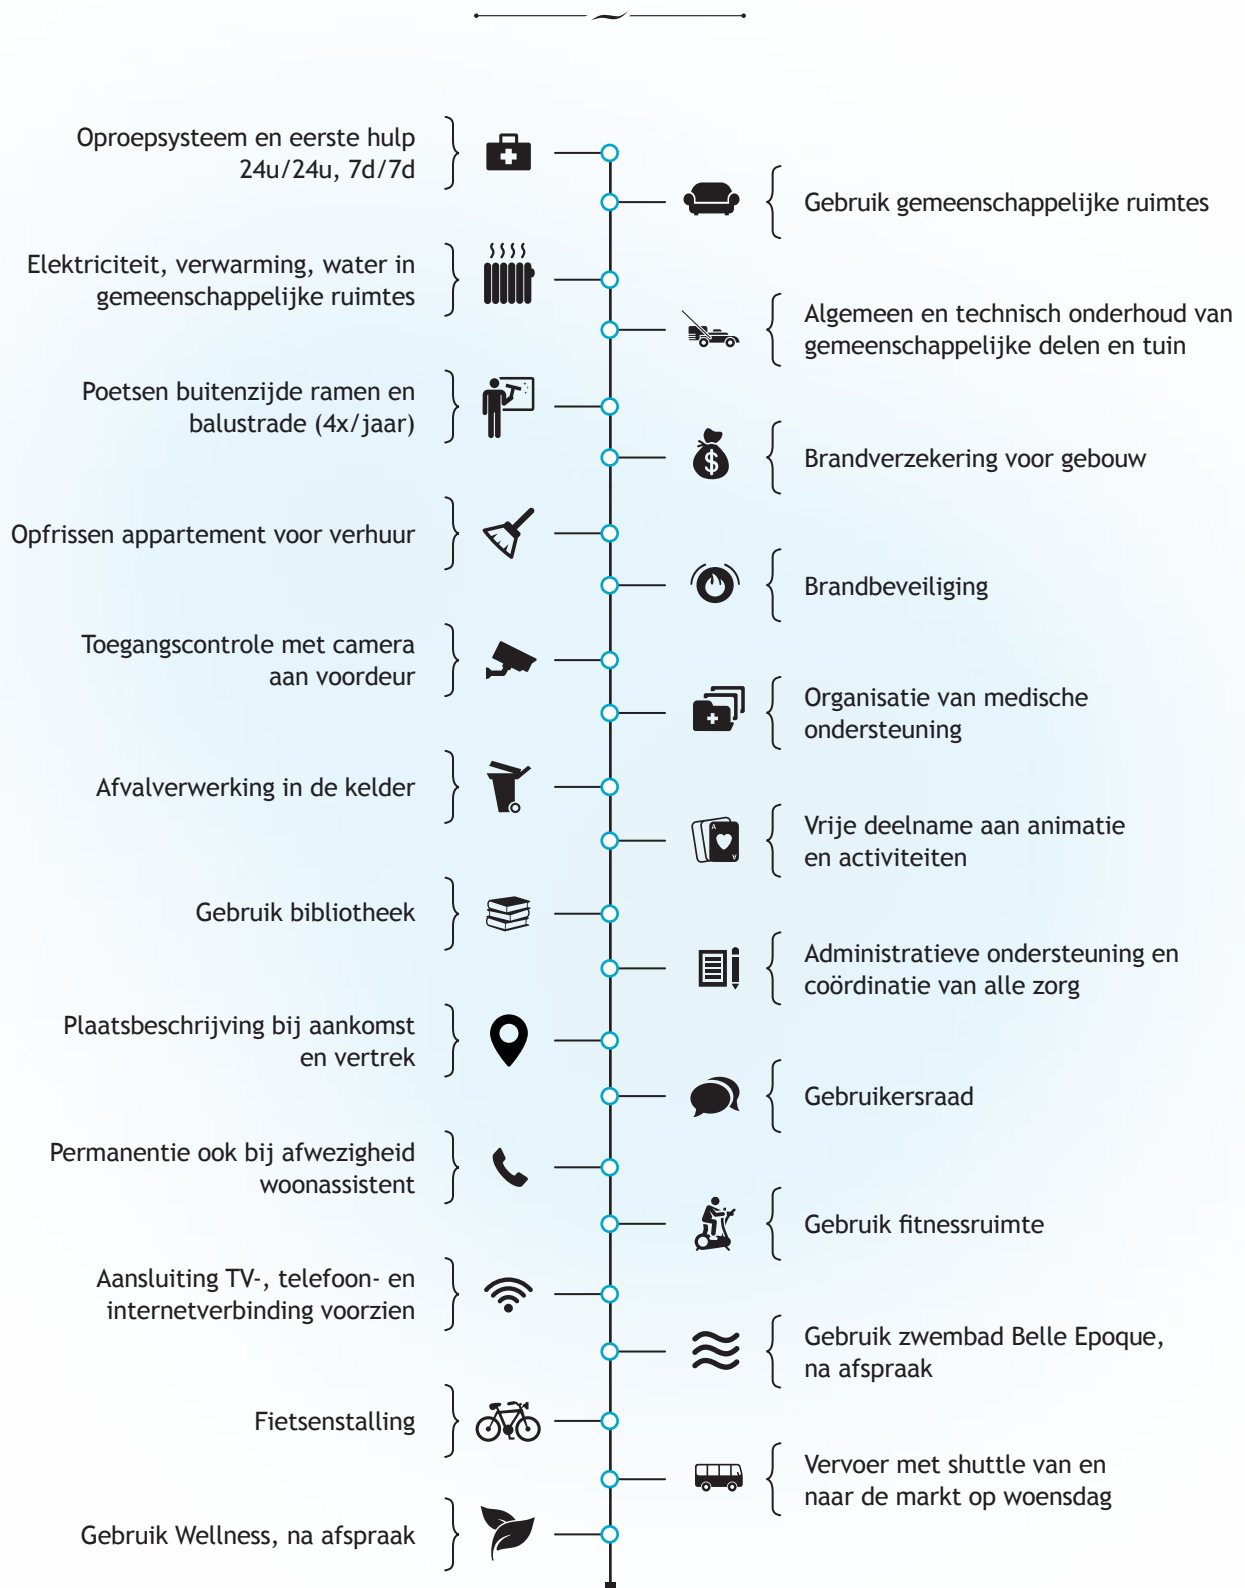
Oproepsysteem en eerste hulp 24u/24u, 7d/7d

Gebruik gemeenschappelijke ruimtes

Elektriciteit, verwarming, water in gemeenschappelijke ruimtes

Algemeen en technisch onderhoud van gemeenschappelijke delen en tuin

Poetsen buitenzijde ramen en balustrade (4x/jaar)

Brandverzekering voor gebouw

Opfrissen appartement voor verhuur

Brandbeveiliging

Toegangscontrole met camera aan voordeur

Organisatie van medische ondersteuning

Afvalverwerking in de kelder

Vrije deelname aan animatie en activiteiten

Gebruik bibliotheek

Administratieve ondersteuning en coördinatie van alle zorg

Plaatsbeschrijving bij aankomst en vertrek

Gebruikersraad

Permanentie ook bij afwezigheid woonassistent

Gebruik fitnessruimte

Aansluiting TV-, telefoon- en internetverbinding voorzien

Gebruik zwembad Belle Epoque, na afspraak

Fietsenstalling

Vervoer met shuttle van en naar de markt op woensdag

Gebruik Wellness, na afspraak